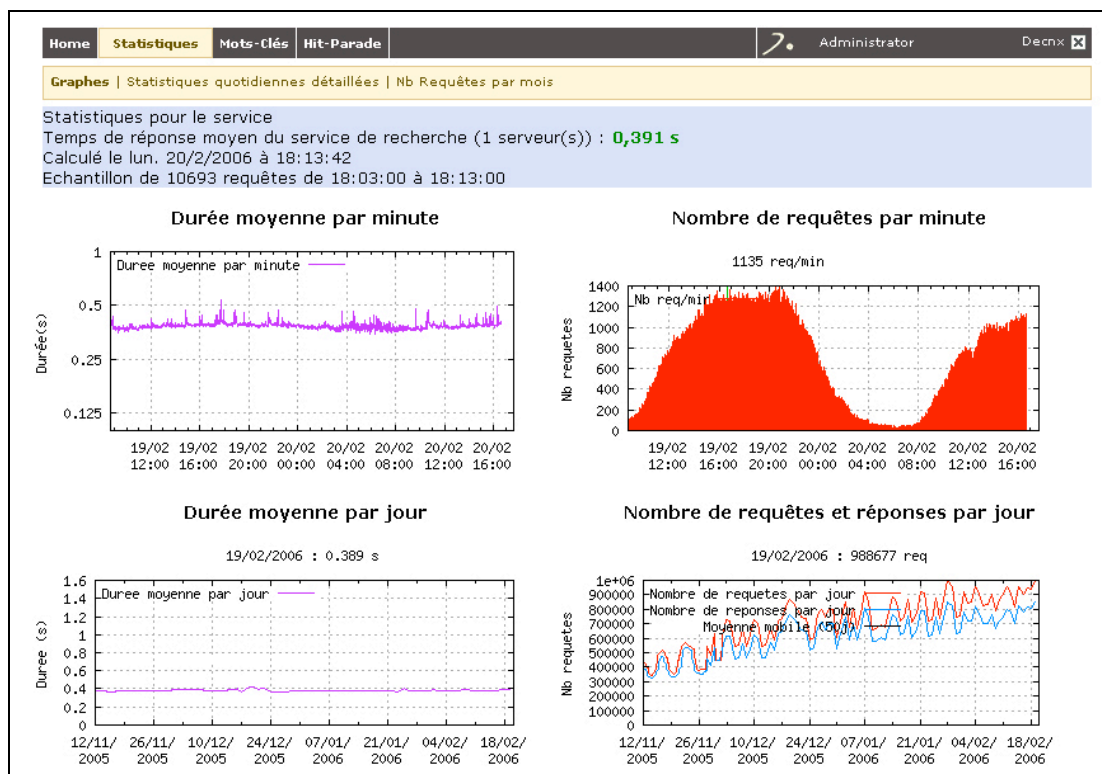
Home | Statistiques | Mots-Clés | Hit-Parade | Administrator | Decnx

Graphes | Statistiques quotidiennes détaillées | Nb Requêtes par mois

Statistiques pour le service
Temps de réponse moyen du service de recherche (1 serveur(s)) : 0,391 s
Calculé le lun. 20/2/2006 à 18:13:42
Echantillon de 10693 requêtes de 18:03:00 à 18:13:00

Durée moyenne par minute

Duree moyenne par minute
Durée(s)
1
0.5
0.25
0.125
19/02 12:00 19/02 16:00 19/02 20:00 20/02 00:00 20/02 04:00 20/02 08:00 20/02 12:00 20/02 16:00

Nombre de requêtes par minute

1135 req/min
Nb req/min
Nb requetes
1400
1200
1000
800
600
400
200
0
19/02 12:00 19/02 16:00 19/02 20:00 20/02 00:00 20/02 04:00 20/02 08:00 20/02 12:00 20/02 16:00

Durée moyenne par jour

19/02/2006 : 0.389 s
Duree moyenne par jour
Duree (s)
1.6
1.4
1.2
1
0.8
0.6
0.4
0.2
0
12/11/ 2005 26/11/ 2005 10/12/ 2005 24/12/ 2005 07/01/ 2006 21/01/ 2006 04/02/ 2006 18/02/ 2006

Nombre de requêtes et réponses par jour

19/02/2006 : 988677 req
Nombre de requetes par jour
Nombre de reponses par jour
Moyenne mobile (50j)
Nb requetes
1e+06
900000
800000
700000
600000
500000
400000
300000
200000
100000
0
12/11/ 2005 26/11/ 2005 10/12/ 2005 24/12/ 2005 07/01/ 2006 21/01/ 2006 04/02/ 2006 18/02/ 2006